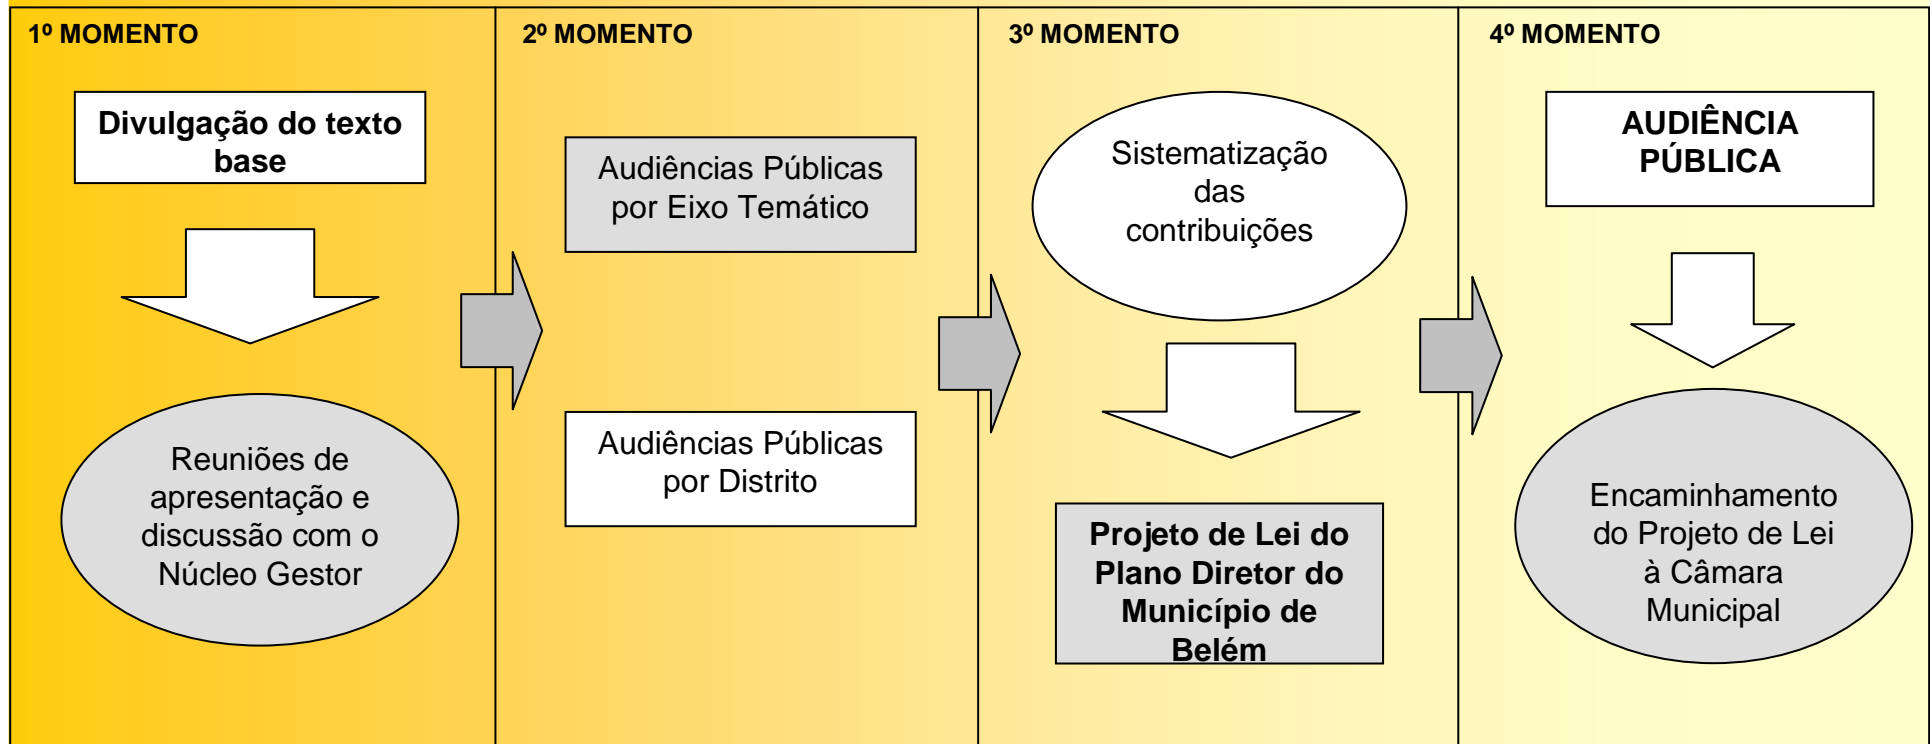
1º MOMENTO

Divulgação do texto base

Reuniões de apresentação e discussão com o Núcleo Gestor

2º MOMENTO

Audiências Públicas por Eixo Temático

Audiências Públicas por Distrito

3º MOMENTO

Sistematização das contribuições

Projeto de Lei do Plano Diretor do Município de Belém

4º MOMENTO

AUDIÊNCIA PÚBLICA

Encaminhamento do Projeto de Lei à Câmara Municipal